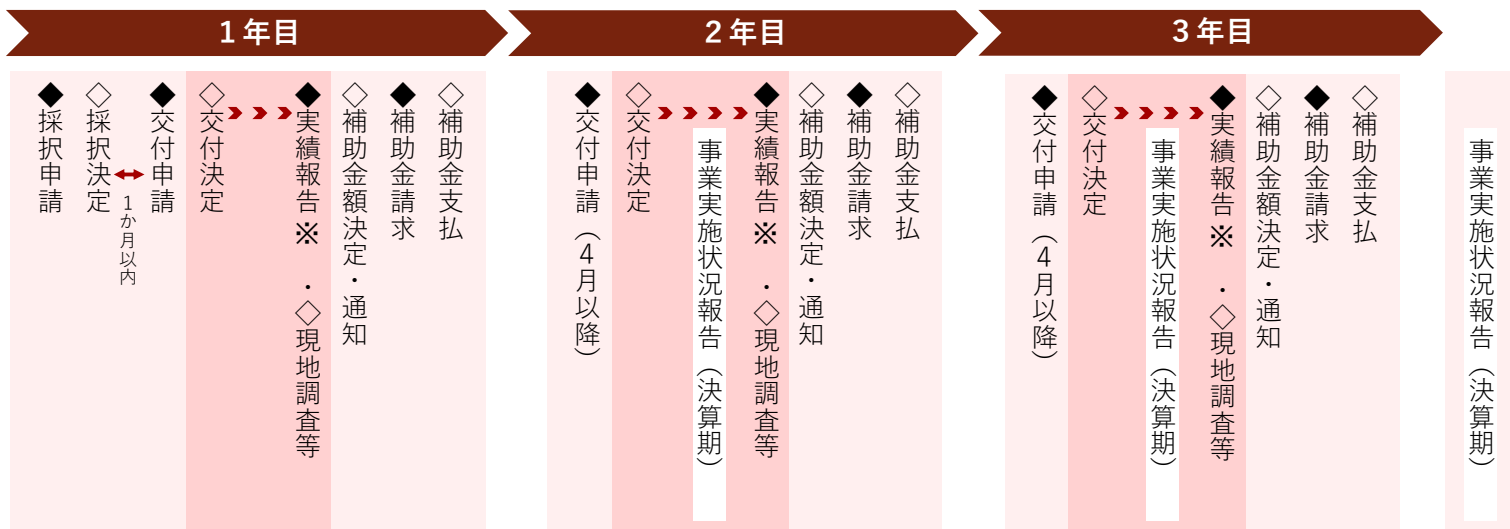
１年目

◆採択申請

◇採択決定

１か月以内

◆交付申請

◇交付決定

◆実績報告※・◇現地調査等

◇補助金額決定・通知

◆補助金請求

◇補助金支払

２年目

◆交付申請（４月以降）

◇交付決定

事業実施状況報告（決算期）

◆実績報告※・◇現地調査等

◇補助金額決定・通知

◆補助金請求

◇補助金支払

３年目

◆交付申請（４月以降）

◇交付決定

事業実施状況報告（決算期）

◆実績報告※・◇現地調査等

◇補助金額決定・通知

◆補助金請求

◇補助金支払

事業実施状況報告（決算期）